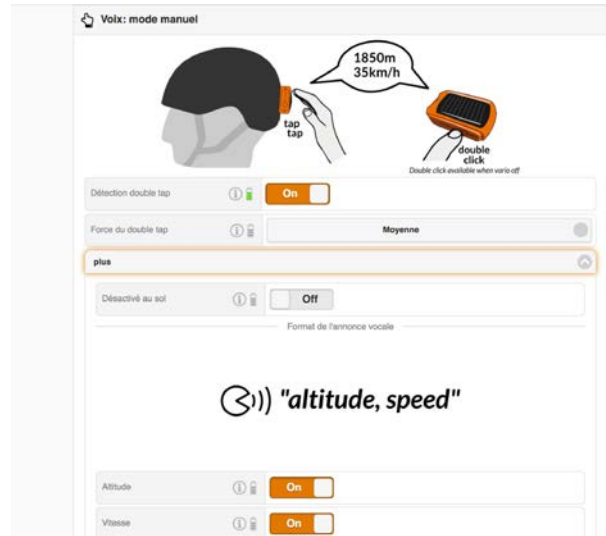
Voix: mode manuel

1850m
35km/h

tap
tap

double
click
Double click available when vario off

Détection double tap
On

Force du double tap
Moyenne

plus

Désactivé au sol
Off

Format de l'annonce vocale

"altitude, speed"

Altitude
On

Vitesse
On